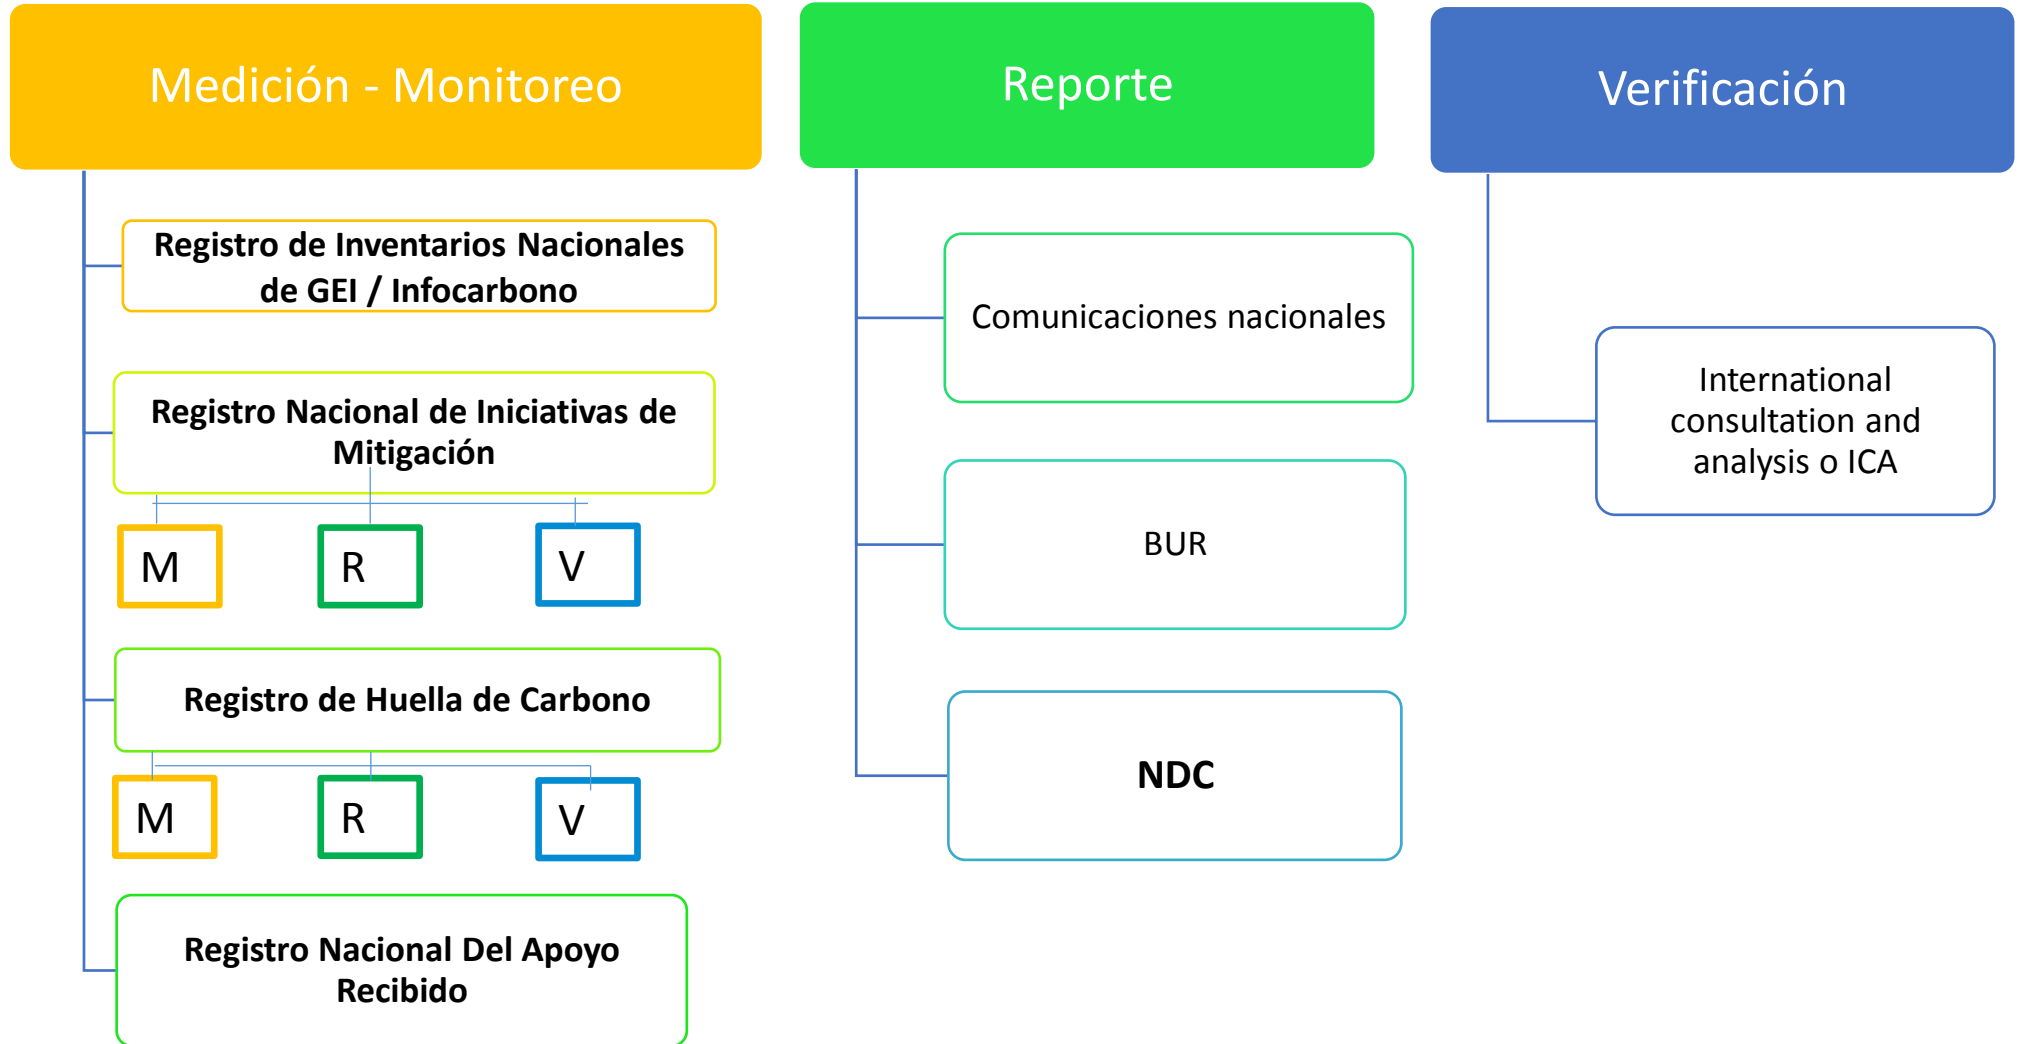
Medición - Monitoreo

Registro de Inventarios Nacionales de GEI / Infocarbono

Registro Nacional de Iniciativas de Mitigación

M

R

V

Registro de Huella de Carbono

M

R

V

Registro Nacional Del Apoyo Recibido

Reporte

Comunicaciones nacionales

BUR

NDC

Verificación

International consultation and analysis o ICA